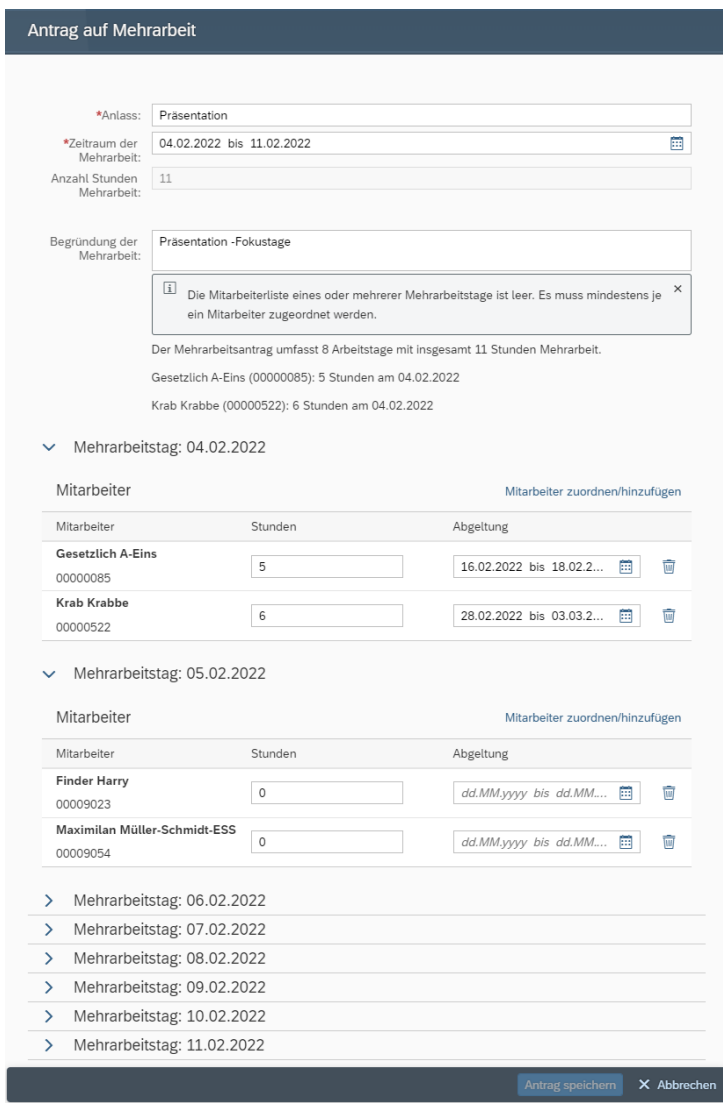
Antrag auf Mehrarbeit

*Anlass: Präsentation

*Zeitraum der Mehrarbeit: 04.02.2022 bis 11.02.2022

Anzahl Stunden Mehrarbeit: 11

Begründung der Mehrarbeit: Präsentation -Fokustage

Die Mitarbeiterliste eines oder mehrerer Mehrarbeitstage ist leer. Es muss mindestens je ein Mitarbeiter zugeordnet werden.

Der Mehrarbeitsantrag umfasst 8 Arbeitstage mit insgesamt 11 Stunden Mehrarbeit.

Gesetzlich A-Eins (00000085): 5 Stunden am 04.02.2022

Krab Krabbe (00000522): 6 Stunden am 04.02.2022

Mehrarbeitstag: 04.02.2022

Mitarbeiter

Mitarbeiter zuordnen/hinzufügen

| Mitarbeiter | Stunden | Abgeltung |
|---|---|---|
| Gesetzlich A-Eins 00000085 | 5 | 16.02.2022 bis 18.02.2... |
| Krab Krabbe 00000522 | 6 | 28.02.2022 bis 03.03.2... |

Mehrarbeitstag: 05.02.2022

Mitarbeiter

Mitarbeiter zuordnen/hinzufügen

| Mitarbeiter | Stunden | Abgeltung |
|---|---|---|
| Finder Harry 00009023 | 0 | dd.MM.yyyy bis dd.MM.... |
| Maximilan Müller-Schmidt-ESS 00009054 | 0 | dd.MM.yyyy bis dd.MM.... |

Mehrarbeitstag: 06.02.2022

Mehrarbeitstag: 07.02.2022

Mehrarbeitstag: 08.02.2022

Mehrarbeitstag: 09.02.2022

Mehrarbeitstag: 10.02.2022

Mehrarbeitstag: 11.02.2022

Antrag speichern Abbrechen